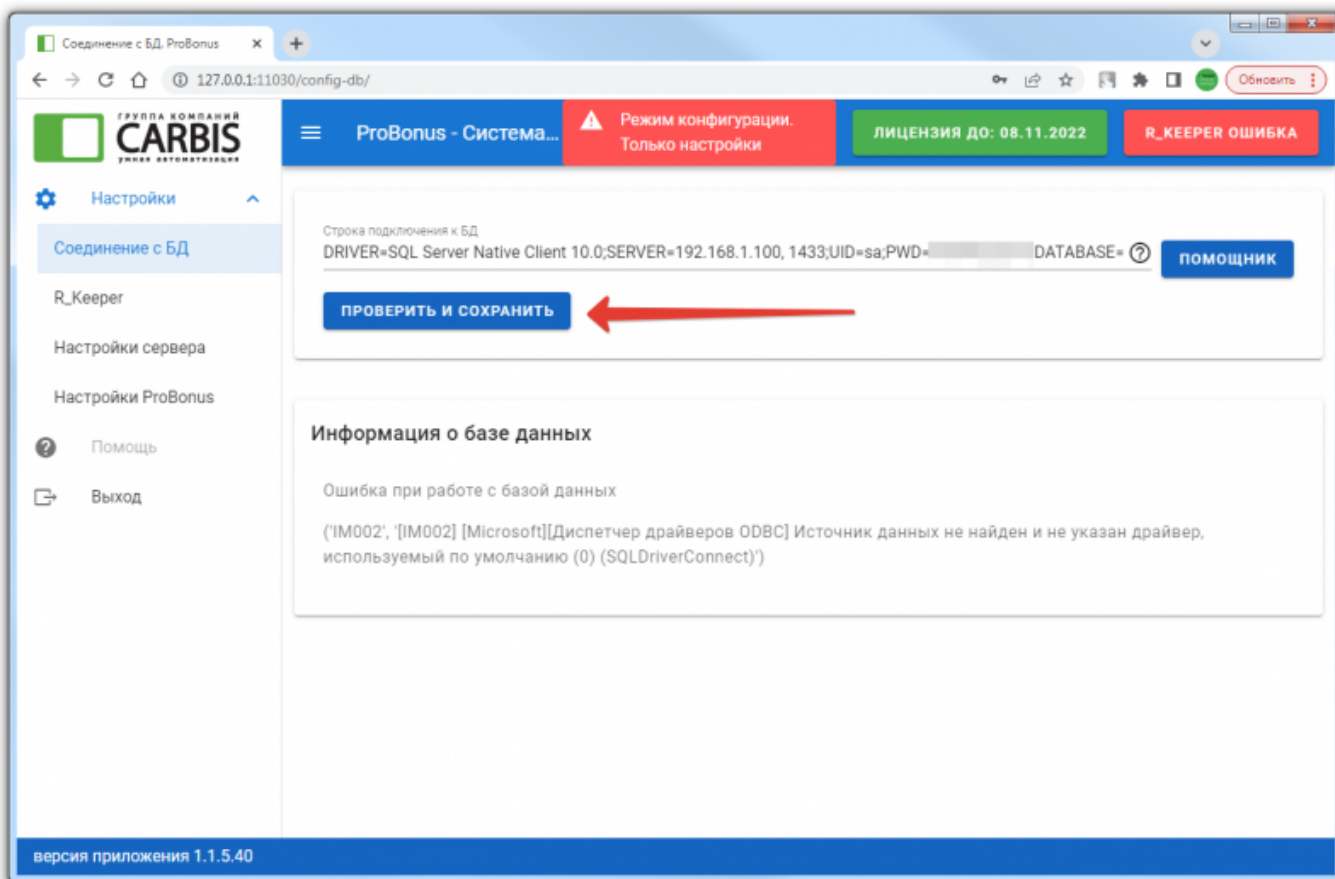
Соединение с БД ProBonus ×
127.0.0.1:11030/config-db/
Обновить

ГРУППА КОМПАНИЙ
CARBIS
умная автоматизация

ProBonus - Система...

Режим конфигурации. Только настройки

ЛИЦЕНЗИЯ ДО: 08.11.2022

R_KEEPER ОШИБКА

Настройки
Соединение с БД
R_Keeper
Настройки сервера
Настройки ProBonus
Помощь
Выход

Строка подключения к БД
DRIVER=SQL Server Native Client 10.0;SERVER=192.168.1.100, 1433;UID=sa;PWD=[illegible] DATABASE=

ПОМОЩНИК

ПРОВЕРИТЬ И СОХРАНИТЬ

Информация о базе данных

Ошибка при работе с базой данных

('IM002', '[IM002] [Microsoft][Диспетчер драйверов ODBC] Источник данных не найден и не указан драйвер, используемый по умолчанию (0) (SQLDriverConnect)')

версия приложения 1.1.5.40